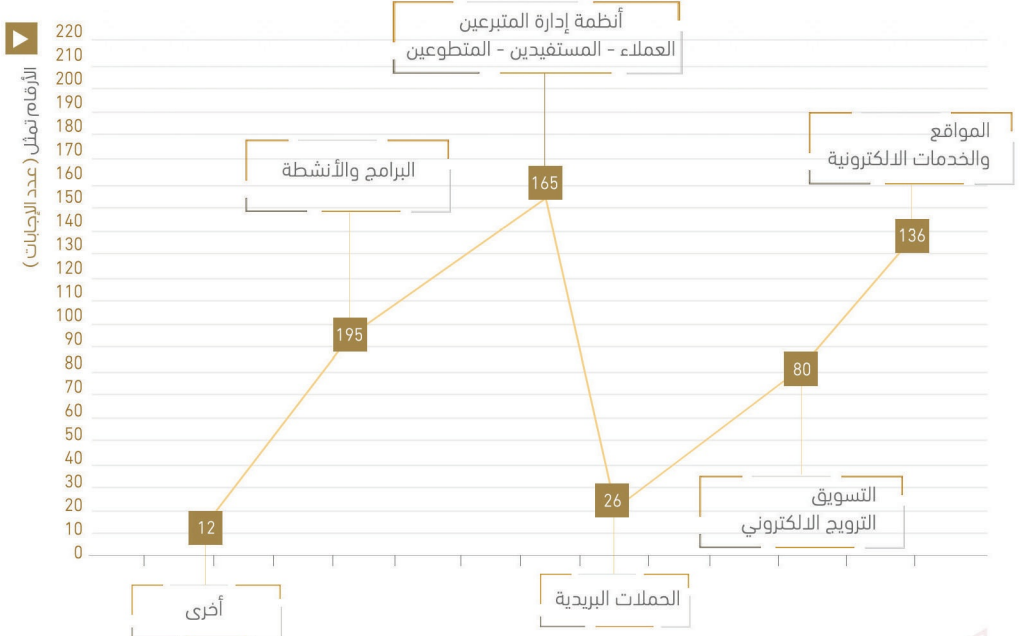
الأرقام تمثل ( عدد الإجابات )

220
210
200
190
180
170
160
150
140
130
120
110
100
90
80
70
60
50
40
30
20
10
0

أنظمة إدارة المتبرعين
العملاء - المستفيدين - المتطوعين

البرامج والأنشطة

المواقع
والخدمات الالكترونية

165

136

195

80

26

12

التسويق
الترويج الالكتروني

أخرى

الحملات البريدية